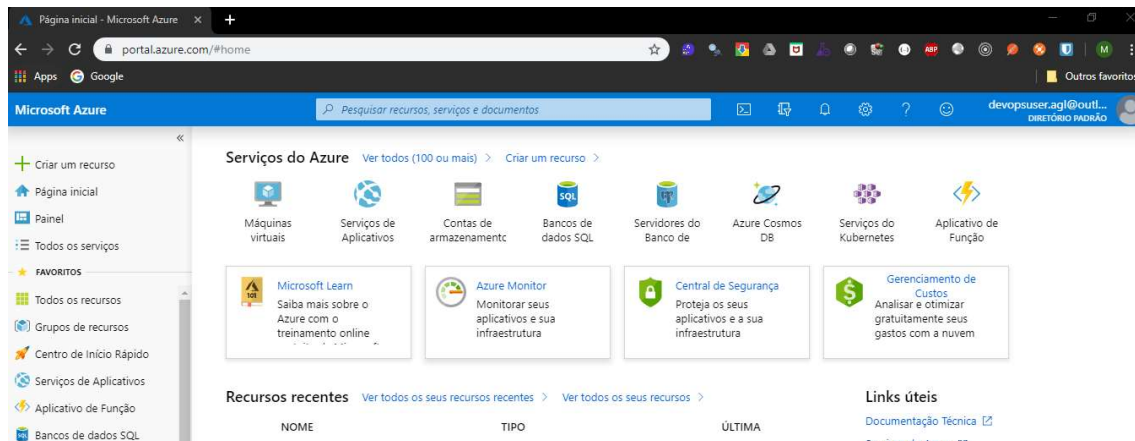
Página inicial - Microsoft Azure ×

portal.azure.com/#home

Apps Google

Outros favoritos

Microsoft Azure

Pesquisar recursos, serviços e documentos

devopsuser.agl@outl...
DIRETÓRIO PADRÃO

«

Criar um recurso

Página inicial

Painel

Todos os serviços

FAVORITOS

Todos os recursos

Grupos de recursos

Centro de Início Rápido

Serviços de Aplicativos

Aplicativo de Função

Bancos de dados SQL

Serviços do Azure Ver todos (100 ou mais) > Criar um recurso >

Máquinas virtuais

Serviços de Aplicativos

Contas de armazenamentc

Bancos de dados SQL

Servidores do Banco de

Azure Cosmos DB

Serviços do Kubernetes

Aplicativo de Função

Microsoft Learn
Saiba mais sobre o Azure com o treinamento online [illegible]

Azure Monitor
Monitorar seus aplicativos e sua infraestrutura

Central de Segurança
Proteja os seus aplicativos e a sua infraestrutura

Gerenciamento de Custos
Analisar e otimizar gratuitamente seus gastos com a nuvem

Recursos recentes Ver todos os seus recursos recentes > Ver todos os seus recursos >

NOME

TIPO

ÚLTIMA

Links úteis

Documentação Técnica

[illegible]